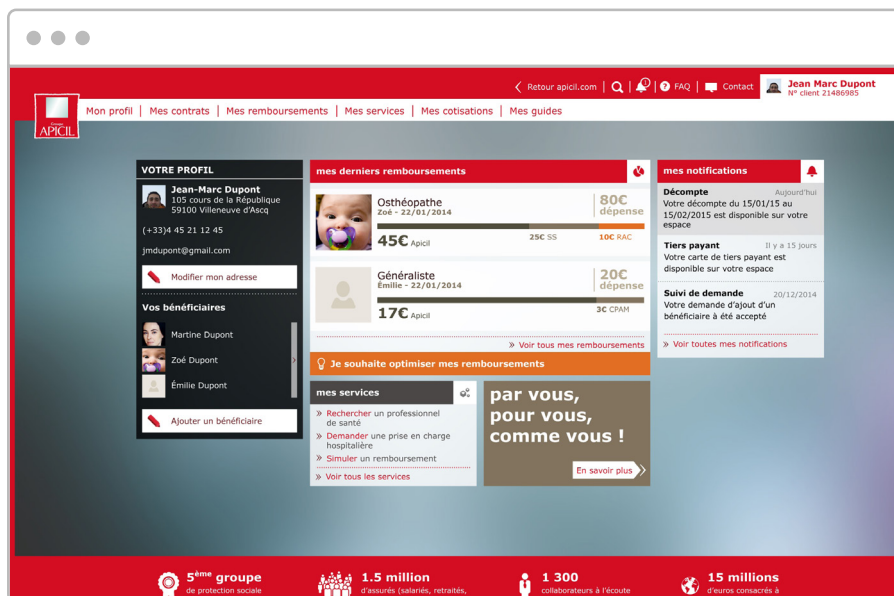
Retour apicil.com | FAQ | Contact

Jean Marc Dupont
N° client 21486985

Groupe APICIL

Mon profil | Mes contrats | Mes remboursements | Mes services | Mes cotisations | Mes guides

VOTRE PROFIL

Jean-Marc Dupont
105 cours de la République
59100 Villeneuve d'Ascq

(+33)4 45 21 12 45

jmdupont@gmail.com

Modifier mon adresse

Vos bénéficiaires

Martine Dupont

Zoé Dupont

Émilie Dupont

Ajouter un bénéficiaire

mes derniers remboursements

Osthéopathe
Zoé - 22/01/2014
80€ dépense
45€ Apicil
25€ SS
10€ RAC

Généraliste
Émilie - 22/01/2014
20€ dépense
17€ Apicil
3€ CPAM

» Voir tous mes remboursements

Je souhaite optimiser mes remboursements

mes services

» Rechercher un professionnel de santé
» Demander une prise en charge hospitalière
» Simuler un remboursement
» Voir tous les services

par vous, pour vous, comme vous !

En savoir plus

mes notifications

Décompte
Aujourd'hui
Votre décompte du 15/01/15 au 15/02/2015 est disponible sur votre espace

Tiers payant
Il y a 15 jours
Votre carte de tiers payant est disponible sur votre espace

Suivi de demande
20/12/2014
Votre demande d'ajout d'un bénéficiaire à été accepté

» Voir toutes mes notifications

5ème groupe
de protection sociale

1.5 million
d'assurés (salariés, retraités,

1 300
collaborateurs à l'écoute

15 millions
d'euros consacrés à